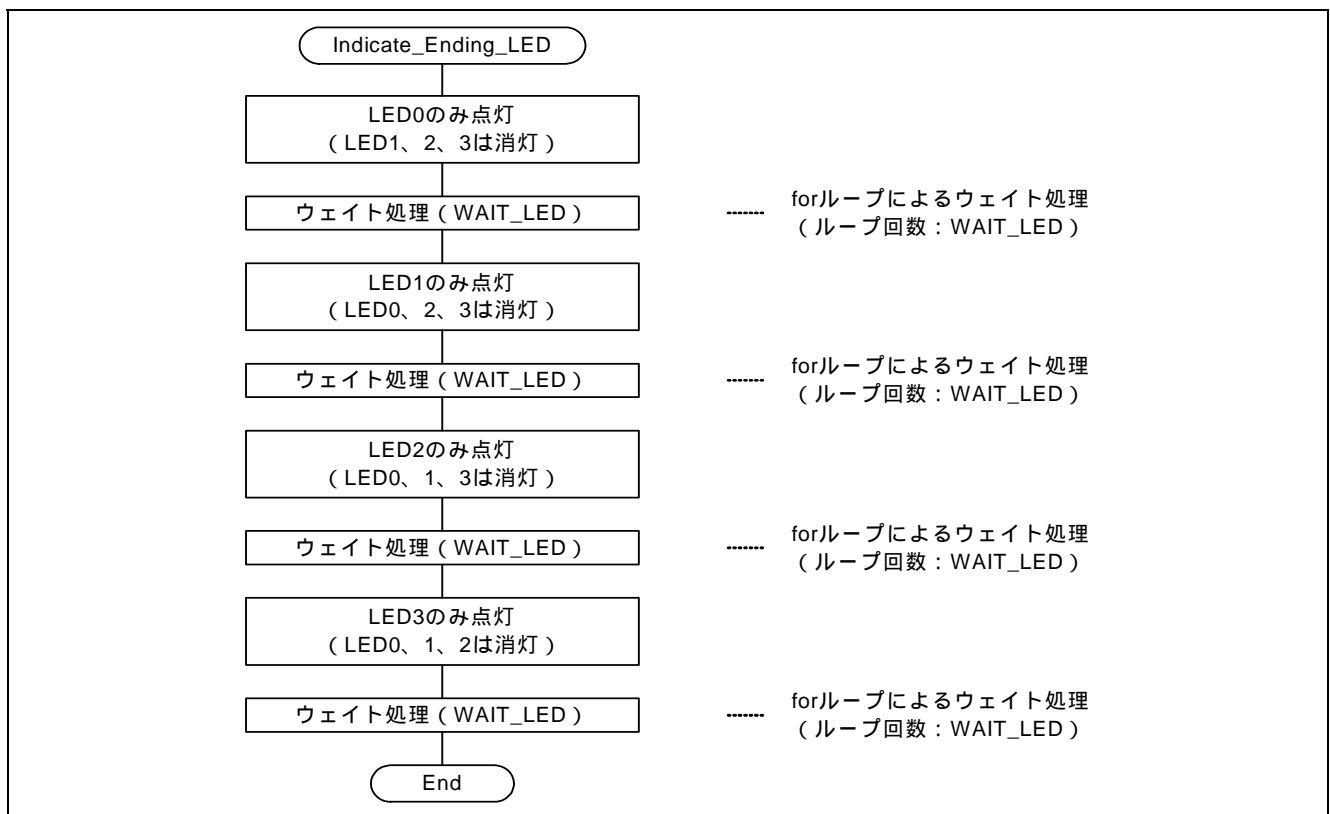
Indicate_Ending_LED

LED0のみ点灯
（LED1、2、3は消灯）

ウェイト処理（WAIT_LED）

-------- forループによるウェイト処理
（ループ回数：WAIT_LED）

LED1のみ点灯
（LED0、2、3は消灯）

ウェイト処理（WAIT_LED）

-------- forループによるウェイト処理
（ループ回数：WAIT_LED）

LED2のみ点灯
（LED0、1、3は消灯）

ウェイト処理（WAIT_LED）

-------- forループによるウェイト処理
（ループ回数：WAIT_LED）

LED3のみ点灯
（LED0、1、2は消灯）

ウェイト処理（WAIT_LED）

-------- forループによるウェイト処理
（ループ回数：WAIT_LED）

End